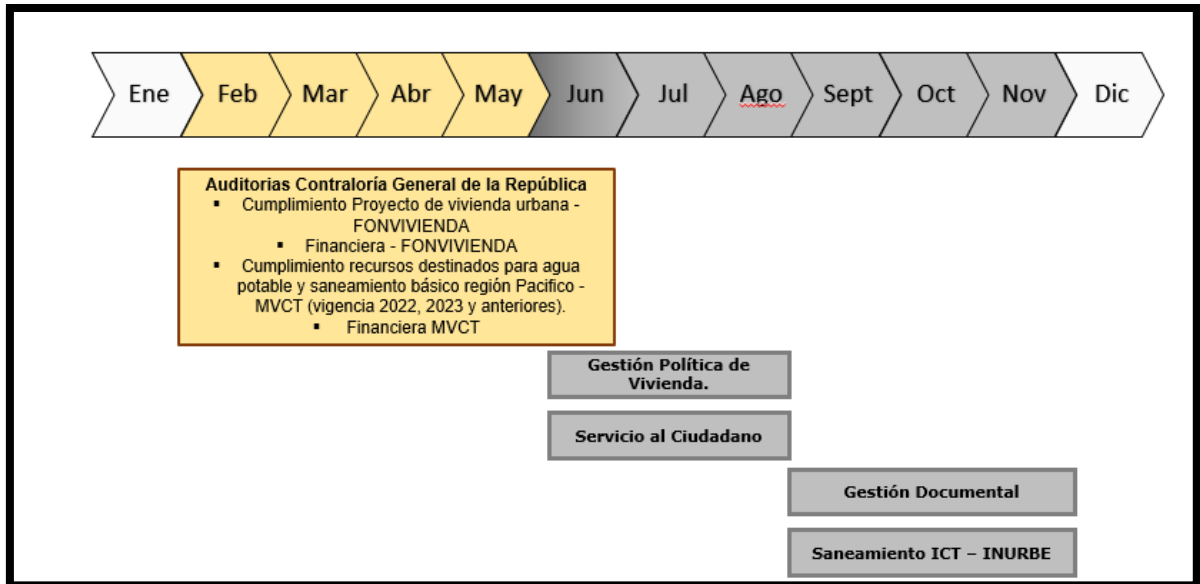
Ene Feb Mar Abr May Jun Jul Ago Sept Oct Nov Dic

Auditorias Contraloría General de la República
▪ Cumplimiento Proyecto de vivienda urbana - FONVIVIENDA
▪ Financiera - FONVIVIENDA
▪ Cumplimiento recursos destinados para agua potable y saneamiento básico región Pacifico - MVCT (vigencia 2022, 2023 y anteriores).
▪ Financiera MVCT

Gestión Política de Vivienda.

Servicio al Ciudadano

Gestión Documental

Saneamiento ICT – INURBE